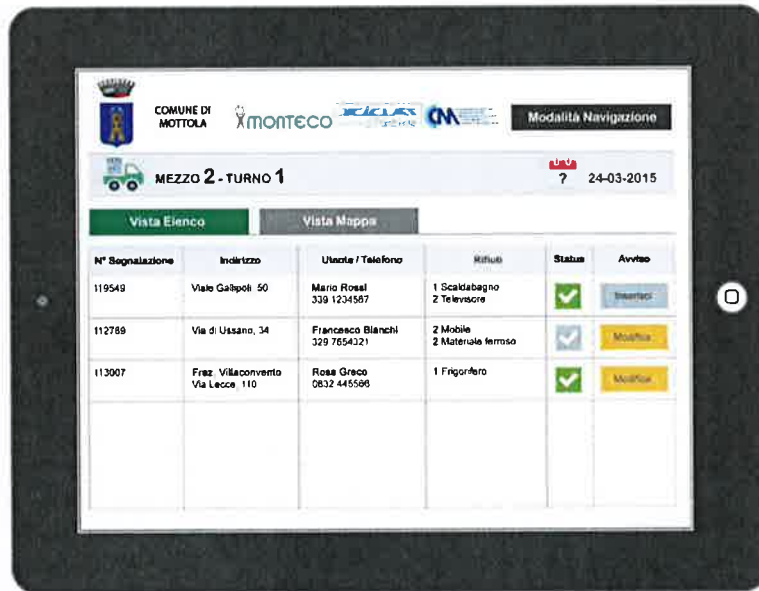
COMUNE DI MOTTOLA

monteco

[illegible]

CM

Modalità Navigazione

MEZZO 2 - TURNO 1

?

24-03-2015

Vista Elenco

Vista Mappa

| N° Segnalazione | Indirizzo | Utente / Telefono | Rifiuti | Status | Avviso |
|---|---|---|---|---|---|
| 119549 | Viale Gallipoli, 50 | Mario Rossi 339 1234567 | 1 Scaldabagno 2 Televisore | | Inserisci |
| 112789 | Via di Ussano, 34 | Francesco Bianchi 329 7654321 | 2 Mobile 2 Materiale ferroso | | Modifica |
| 113007 | Fraz. Villaconvento Via Lecce, 110 | Rosa Greco 0832 445566 | 1 Frigorifero | | Modifica |